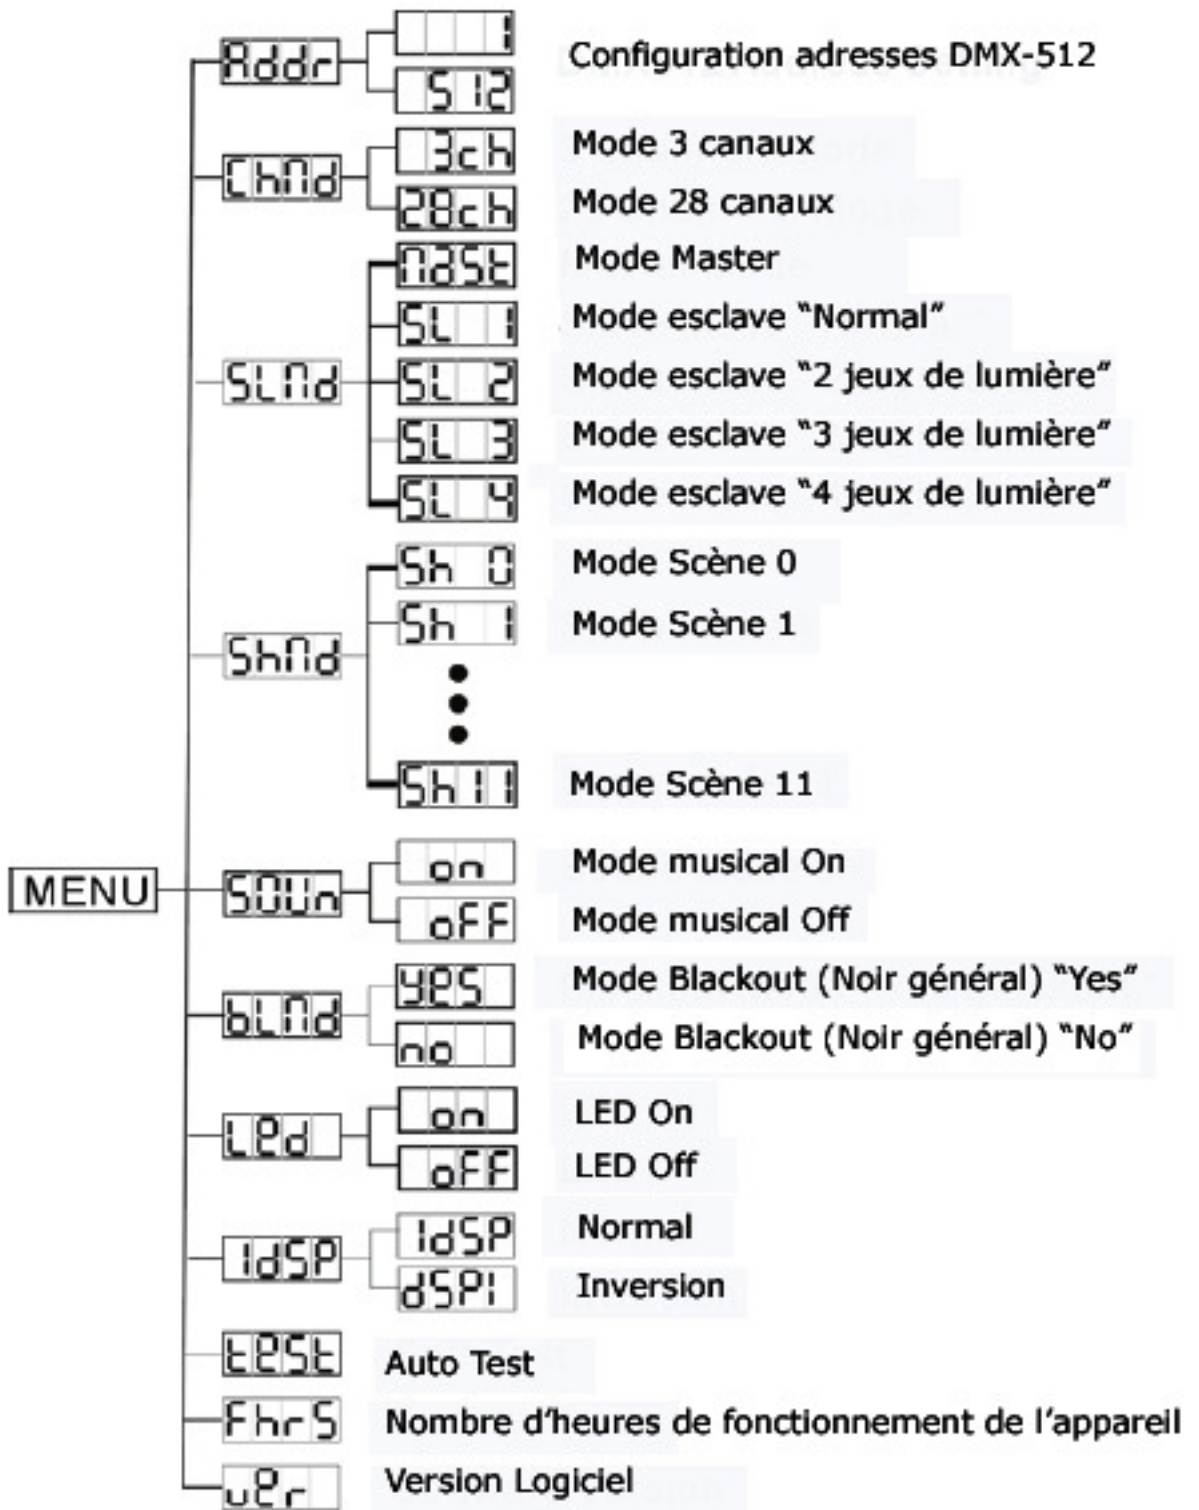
MENU

Addr
1
512
Configuration adresses DMX-512

ChNd
3ch
Mode 3 canaux
28ch
Mode 28 canaux

SLNd
NASt
Mode Master
SL 1
Mode esclave “Normal”
SL 2
Mode esclave “2 jeux de lumière”
SL 3
Mode esclave “3 jeux de lumière”
SL 4
Mode esclave “4 jeux de lumière”

ShNd
Sh 0
Mode Scène 0
Sh 1
Mode Scène 1
Sh11
Mode Scène 11

SOUn
on
Mode musical On
oFF
Mode musical Off

bLNd
YES
Mode Blackout (Noir général) “Yes”
no
Mode Blackout (Noir général) “No”

LEd
on
LED On
oFF
LED Off

IdSP
IdSP
Normal
dSPI
Inversion

tESt
Auto Test

FhrS
Nombre d’heures de fonctionnement de l’appareil

uEr
Version Logiciel